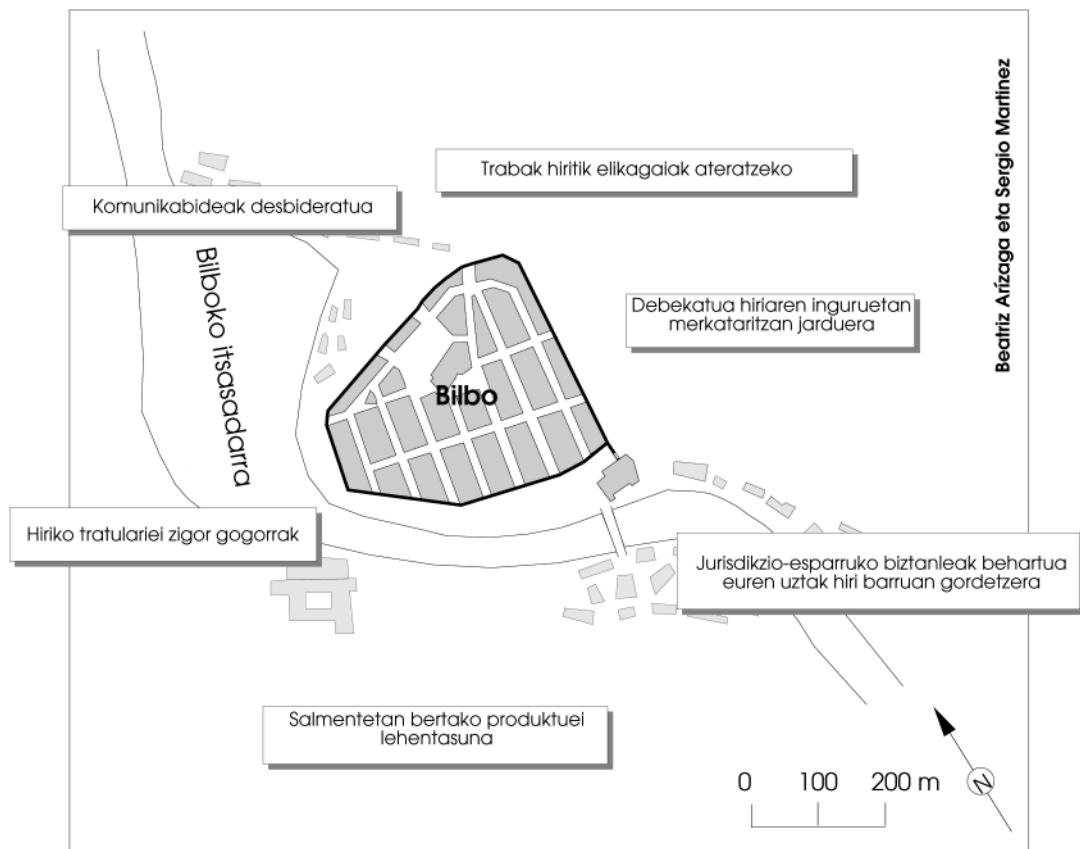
Trabak hiritik elikagaiak ateratzeko

Komunikabideak desbideratua

Bilboko itsasadarra

Debekatua hiriaren inguruetan merkataritzan jarduera

Bilbo

Beatriz Arízaga eta Sergio Martínez

Hiriko tratulariei zigor gogorrak

Jurisdikzio-esparruko biztanleak behartua euren uztak hiri barruan gordetzera

Salmentetan bertako produktuei lehentasuna

0 100 200 m

N